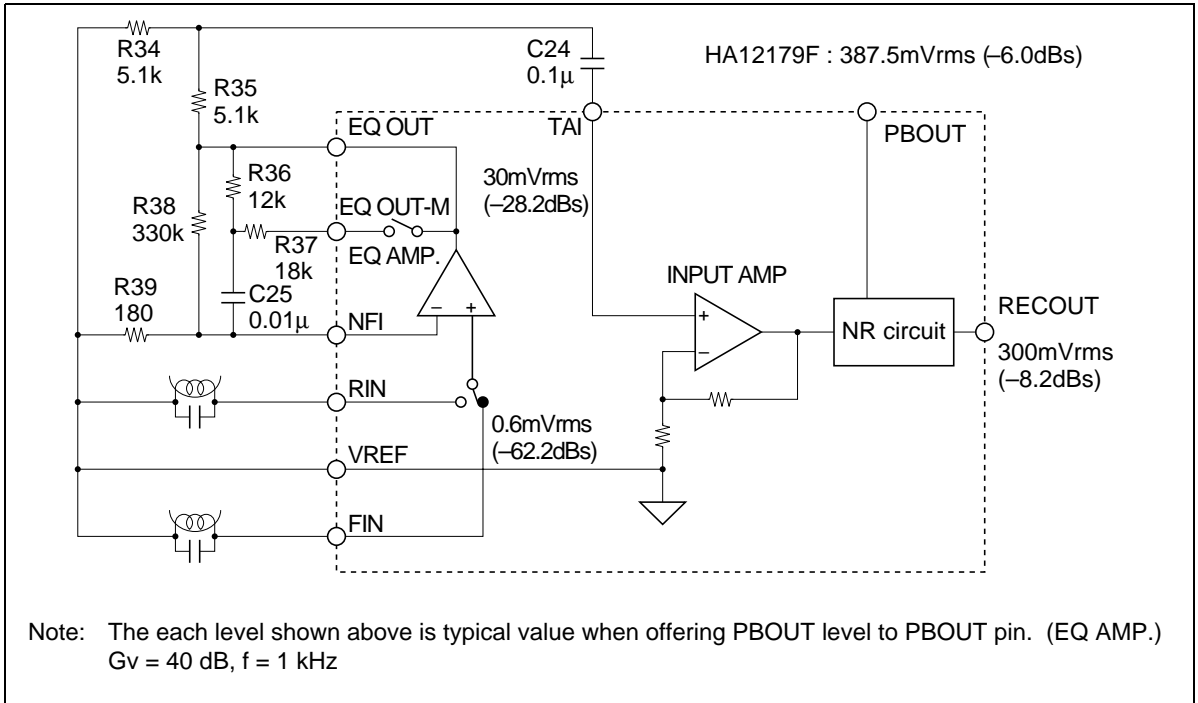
R34
5.1k

R35
5.1k

C24
0.1µ

HA12179F : 387.5mVrms (–6.0dBs)

EQ OUT

TAI

PBOUT

R36
12k

30mVrms
(–28.2dBs)

R38
330k

EQ OUT-M

R37
18k

EQ AMP.

INPUT AMP

R39
180

C25
0.01µ

NFI

–

+

+

–

NR circuit

RECOUT

300mVrms
(–8.2dBs)

RIN

0.6mVrms
(–62.2dBs)

VREF

FIN

Note: The each level shown above is typical value when offering PBOUT level to PBOUT pin. (EQ AMP.) Gv = 40 dB, f = 1 kHz